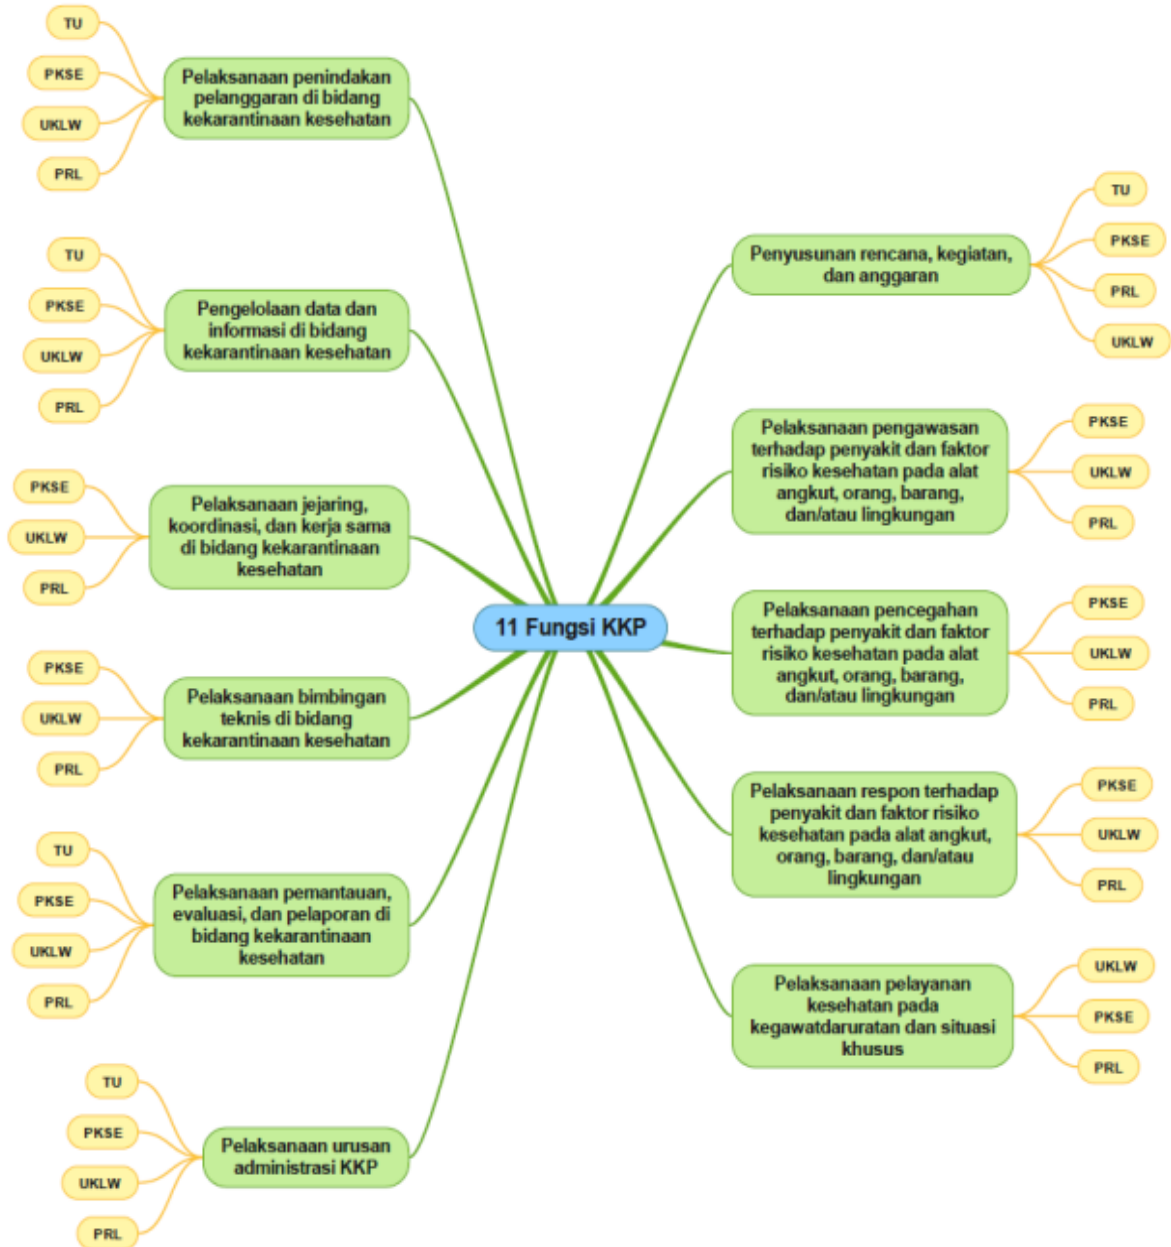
11 Fungsi KKP

TU
PKSE
UKLW
PRL
Pelaksanaan penindakan pelanggaran di bidang kekarantinaan kesehatan

TU
PKSE
UKLW
PRL
Pengelolaan data dan informasi di bidang kekarantinaan kesehatan

PKSE
UKLW
PRL
Pelaksanaan jejaring, koordinasi, dan kerja sama di bidang kekarantinaan kesehatan

PKSE
UKLW
PRL
Pelaksanaan bimbingan teknis di bidang kekarantinaan kesehatan

TU
PKSE
UKLW
PRL
Pelaksanaan pemantauan, evaluasi, dan pelaporan di bidang kekarantinaan kesehatan

TU
PKSE
UKLW
PRL
Pelaksanaan urusan administrasi KKP

Penyusunan rencana, kegiatan, dan anggaran
TU
PKSE
PRL
UKLW

Pelaksanaan pengawasan terhadap penyakit dan faktor risiko kesehatan pada alat angkut, orang, barang, dan/atau lingkungan
PKSE
UKLW
PRL

Pelaksanaan pencegahan terhadap penyakit dan faktor risiko kesehatan pada alat angkut, orang, barang, dan/atau lingkungan
PKSE
UKLW
PRL

Pelaksanaan respon terhadap penyakit dan faktor risiko kesehatan pada alat angkut, orang, barang, dan/atau lingkungan
PKSE
UKLW
PRL

Pelaksanaan pelayanan kesehatan pada kegawatdaruratan dan situasi khusus
UKLW
PKSE
PRL